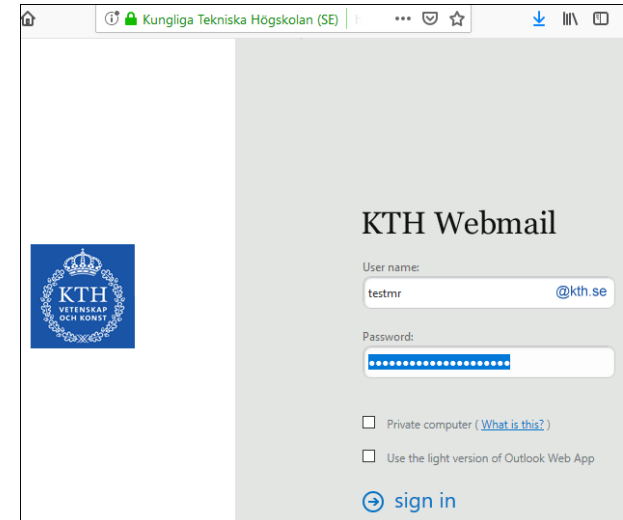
Kungliga Tekniska Högskolan (SE)

KTH
VETENSKAP OCH KONST

KTH Webmail

User name:
testmr @kth.se

Password:
•••••••••••••••••••••

Private computer ( What is this? )

Use the light version of Outlook Web App

sign in